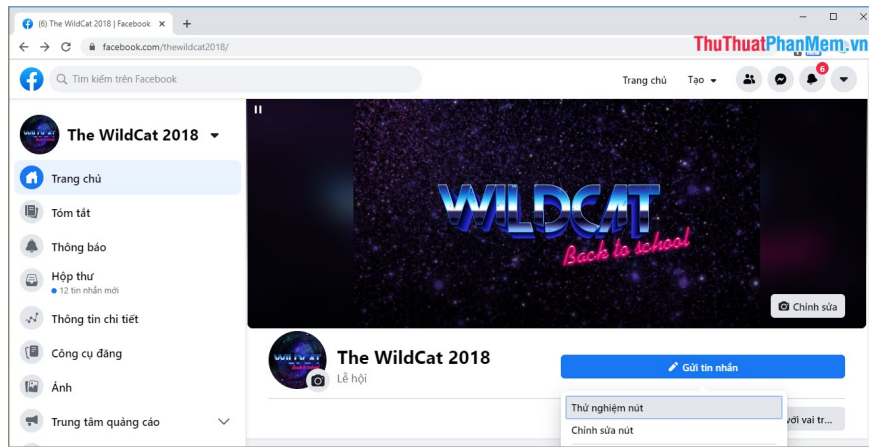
(6) The WildCat 2018 | Facebook ×
+
facebook.com/thewildcat2018/
ThuThuatPhanMem.vn
Tìm kiếm trên Facebook
Trang chủ
Tạo
6
The WildCat 2018
Trang chủ
Tóm tắt
Thông báo
Hộp thư
12 tin nhắn mới
Thông tin chi tiết
Công cụ đăng
Ảnh
Trung tâm quảng cáo
WILDCAT
Back to school
Chỉnh sửa
The WildCat 2018
Lễ hội
Gửi tin nhắn
Thử nghiệm nút
Chỉnh sửa nút
với vai tr...